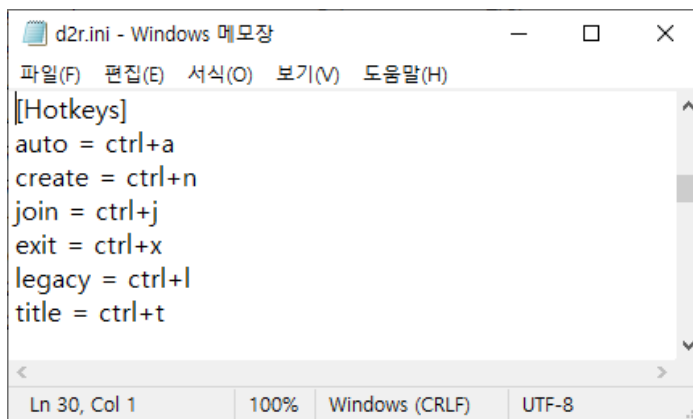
d2r.ini - Windows 메모장

파일(F) 편집(E) 서식(O) 보기(V) 도움말(H)

[Hotkeys]
auto = ctrl+a
create = ctrl+n
join = ctrl+j
exit = ctrl+x
legacy = ctrl+l
title = ctrl+t

Ln 30, Col 1 | 100% | Windows (CRLF) | UTF-8